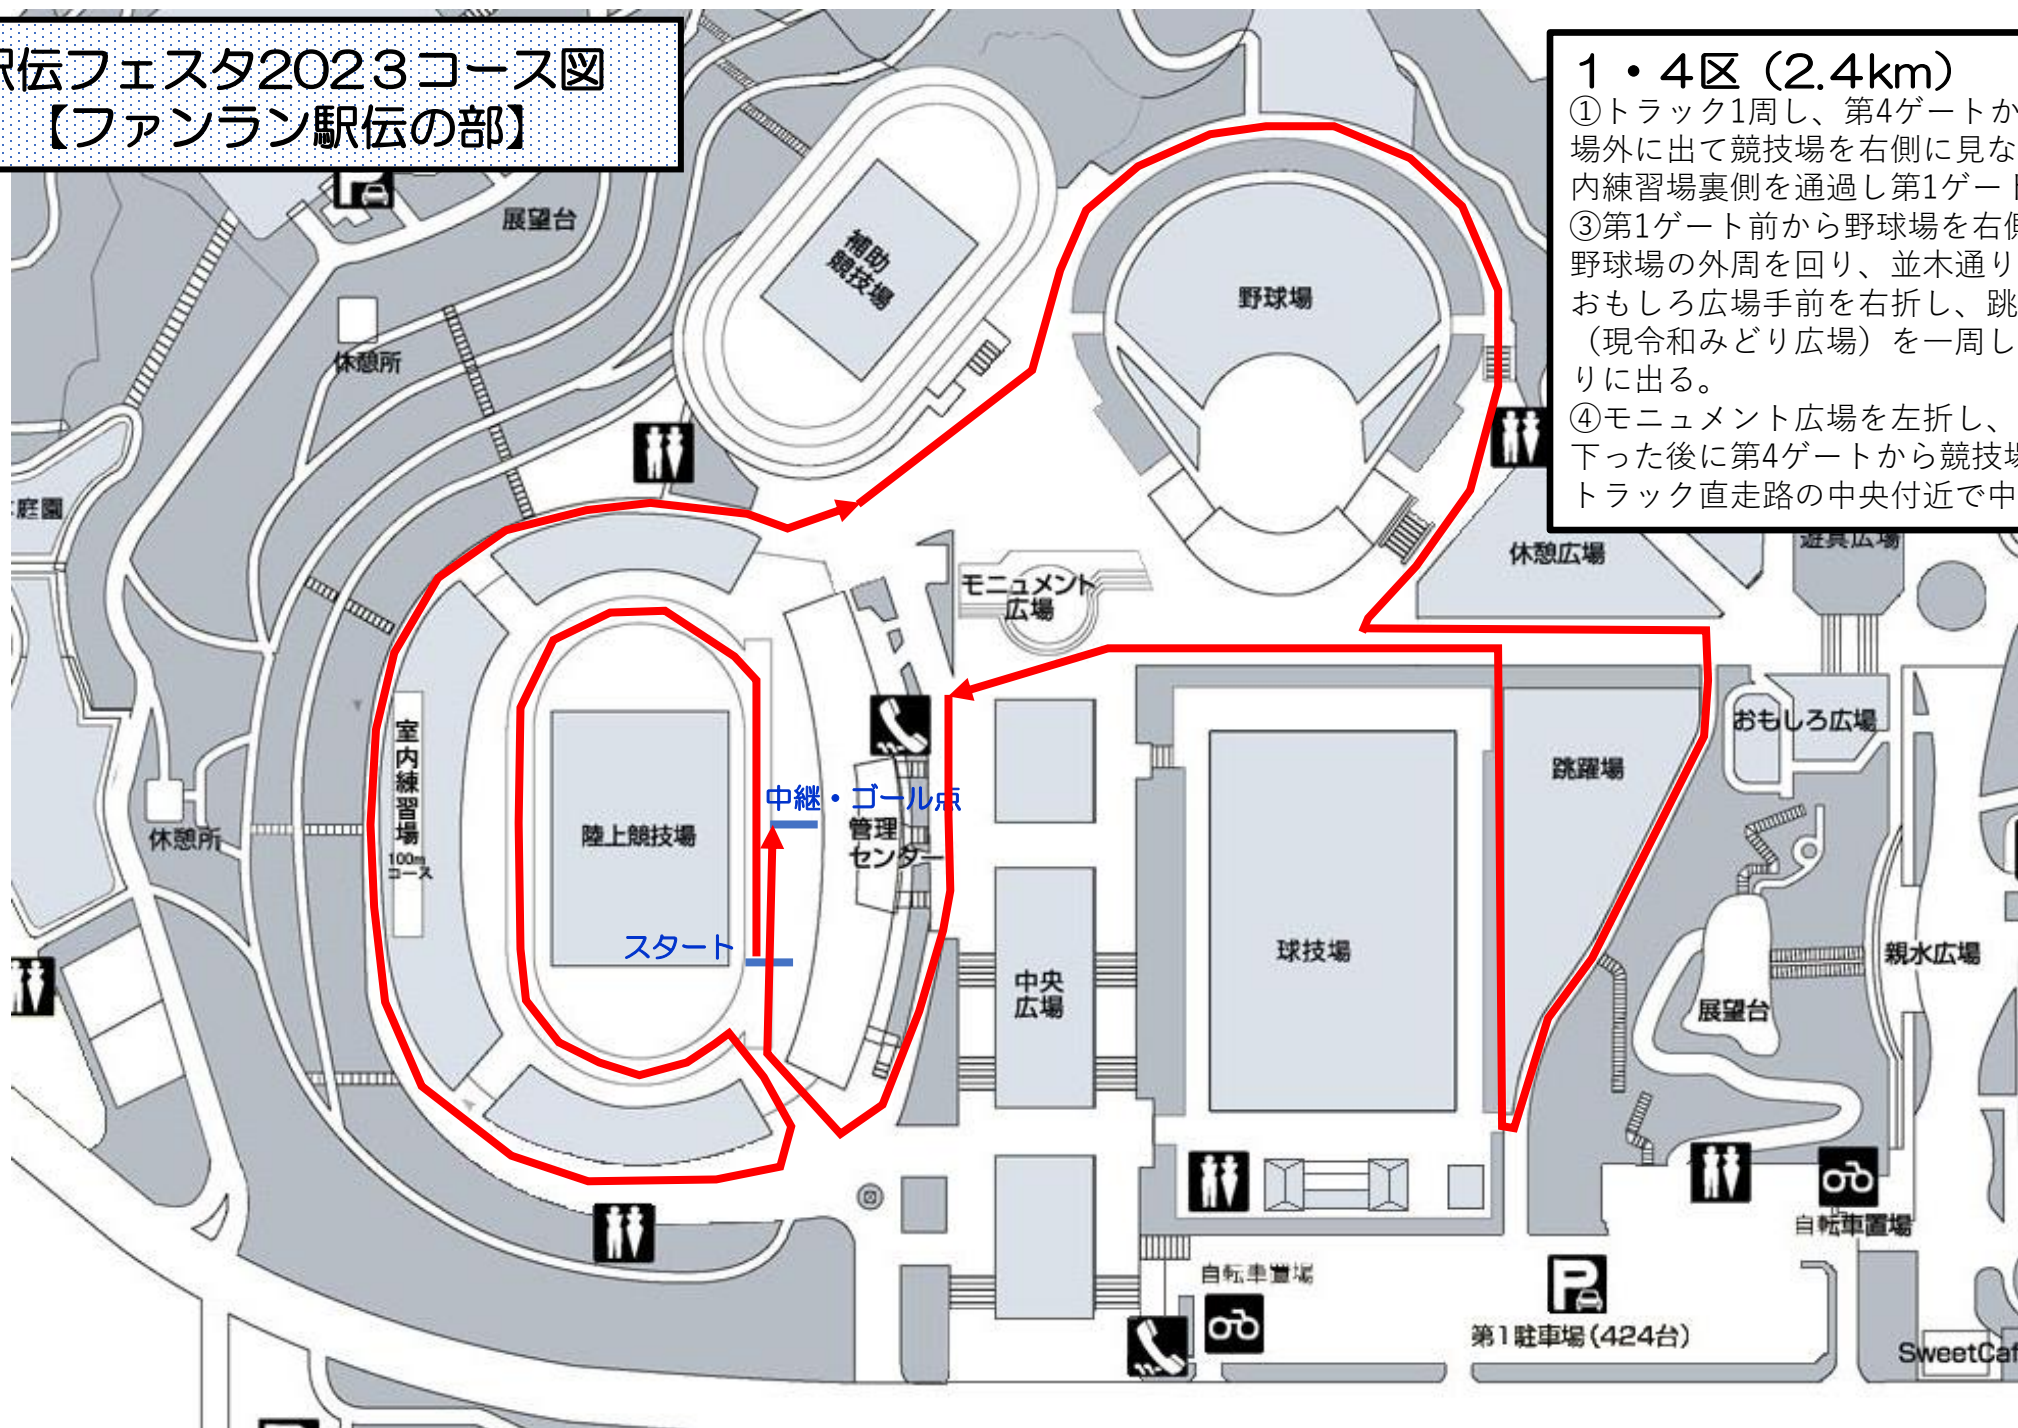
駅伝フェスタ2023コース図
【ファンラン駅伝の部】

１・４区（2.4km）
①トラック1周し、第4ゲートか
場外に出て競技場を右側に見な
内練習場裏側を通過し第1ゲート
③第1ゲート前から野球場を右側
野球場の外周を回り、並木通り
おもしろ広場手前を右折し、跳
（現令和みどり広場）を一周し
りに出る。
④モニュメント広場を左折し、
下った後に第4ゲートから競技場
トラック直走路の中央付近で中

展望台
補助競技場
野球場
休憩所
庭園
モニュメント広場
休憩広場
遊具広場
室内練習場
100mコース
陸上競技場
中継・ゴール点
管理センター
スタート
休憩所
おもしろ広場
跳躍場
中央広場
球技場
親水広場
展望台
自転車置場
自転車置場
第1駐車場（424台）
SweetCaf